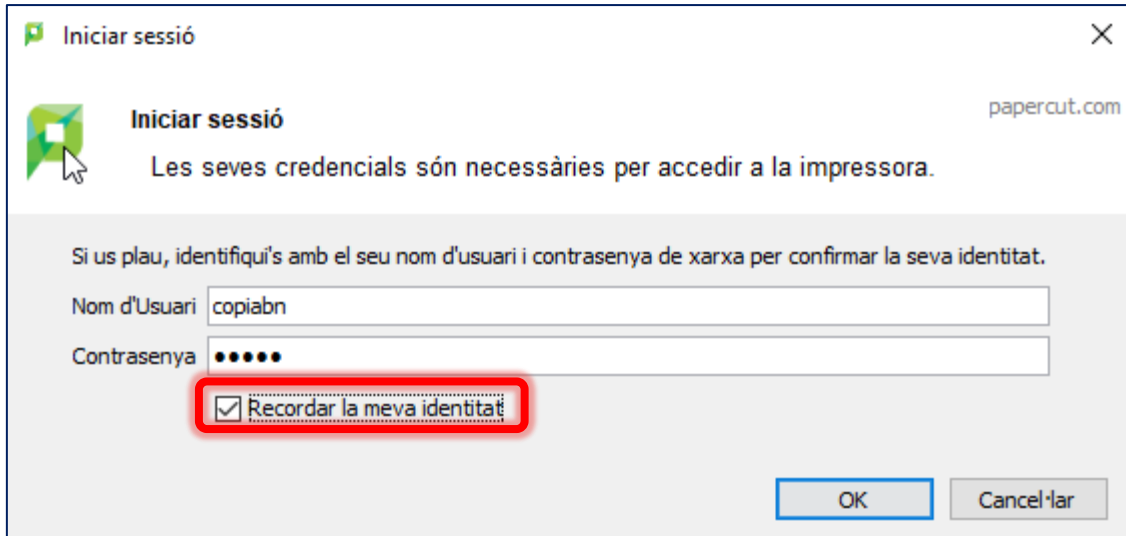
Iniciar sessió

Iniciar sessió

papercut.com

Les seves credencials són necessàries per accedir a la impressora.

Si us plau, identifiqui's amb el seu nom d'usuari i contrasenya de xarxa per confirmar la seva identitat.

Nom d'Usuari copiabn

Contrasenya •••••

Recordar la meva identitat

OK

Cancel·lar